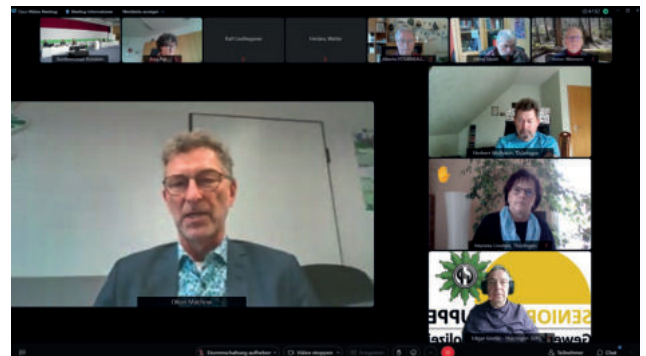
Cisco Webex Meeting   Meeting-Informationen   Teilnehmer anzeigen
Karl Laufhagener   Herders, Walter
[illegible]
Oliver Malchow
Herbert Hofmann, Thüringen
Marlene Lindner, Thüringen
SENIOR
UPPE
Gewe
olize
Edgar Grothe, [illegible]
Stummschaltung aufheben   Video stoppen   Freigeben   Teilnehmer   Chat